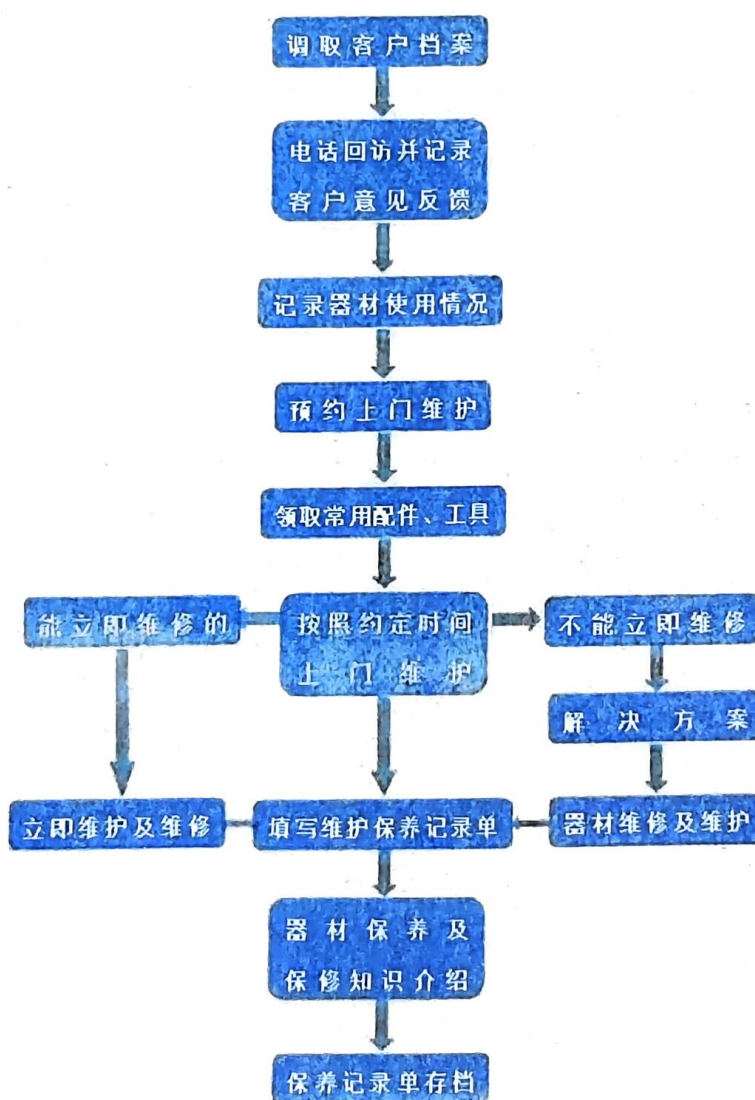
调取客户档案

电话回访并记录客户意见反馈

记录器材使用情况

预约上门维护

领取常用配件、工具

能立即维修的

按照约定时间上门维护

不能立即维修

解决方案

立即维护及维修

填写维护保养记录单

器材维修及维护

器材保养及保修知识介绍

保养记录单存档